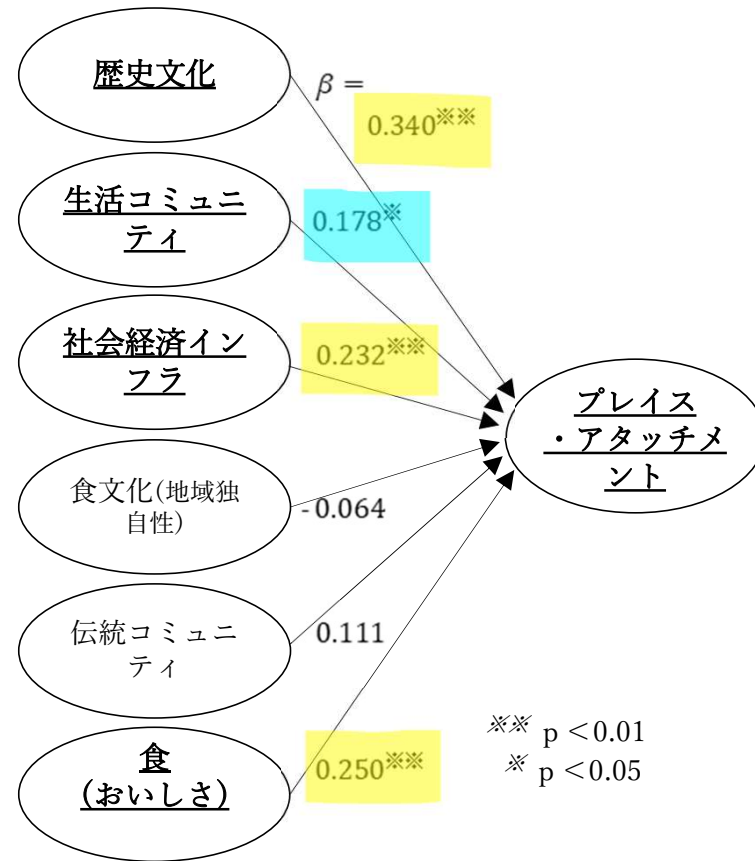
歴史文化

$\beta$ =

0.340※※

生活コミュニティ

0.178※

社会経済インフラ

0.232※※

プレイス・アタッチメント

食文化(地域独自性)

- 0.064

伝統コミュニティ

0.111

食(おいしさ)

0.250※※

※※ p <0.01
※ p <0.05